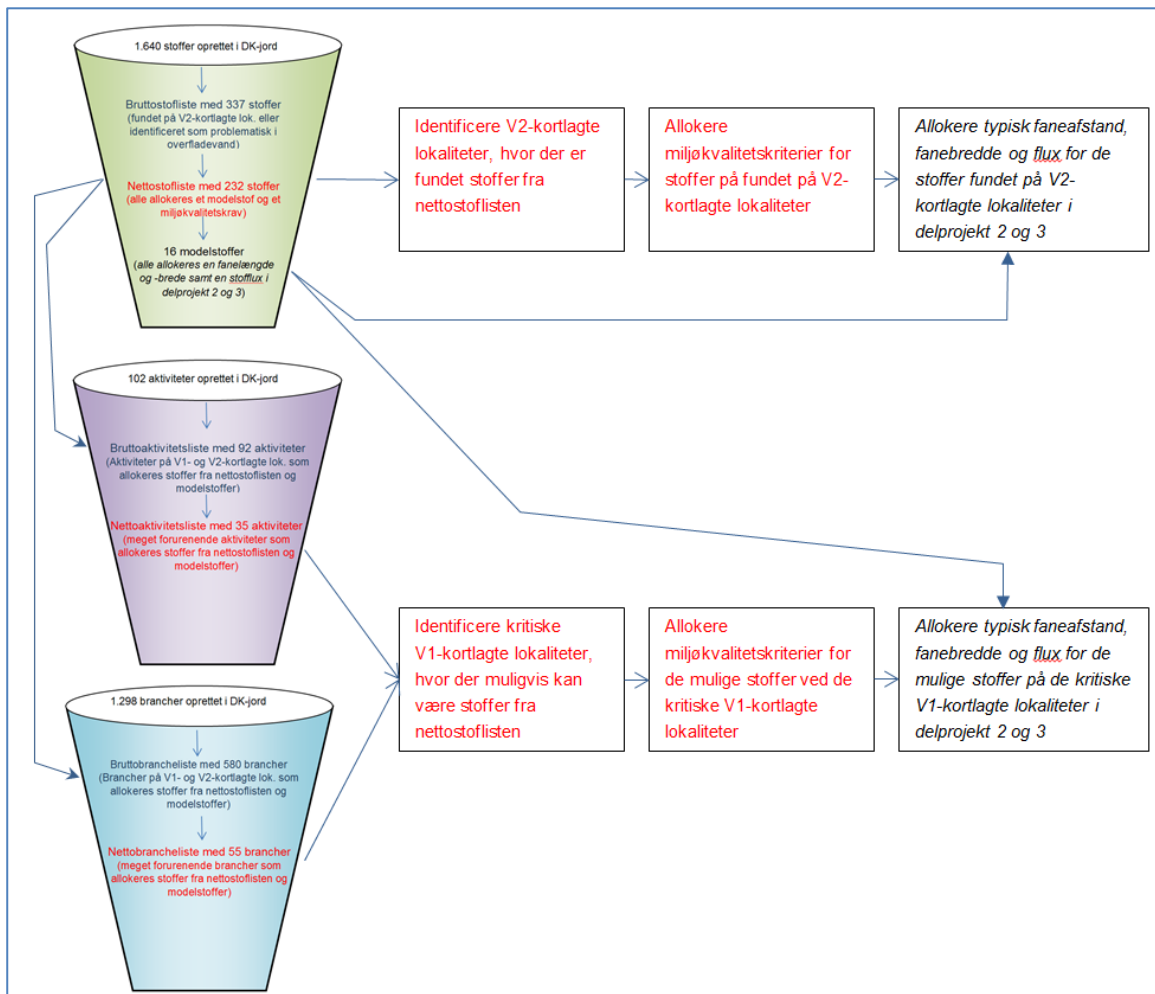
1.640 stoffer oprettet i DK-jord

Bruttostofliste med 337 stoffer (fundet på V2-kortlagte lok. eller identificeret som problematisk i overfladevand)

Nettostofliste med 232 stoffer (alle allokeres et modelstof og et miljøkvalitetskrav)

16 modelstoffer (alle allokeres en fanelængde og -brede samt en stofflux i delprojekt 2 og 3)

Identificere V2-kortlagte lokaliteter, hvor der er fundet stoffer fra nettostoflisten

Allokere miljøkvalitetskriterier for stoffer på fundet på V2-kortlagte lokaliteter

Allokere typisk faneafstand, fanebredde og flux for de stoffer fundet på V2-kortlagte lokaliteter i delprojekt 2 og 3

102 aktiviteter oprettet i DK-jord

Bruttoaktivitetsliste med 92 aktiviteter (Aktiviteter på V1- og V2-kortlagte lok. som allokeres stoffer fra nettostoflisten og modelstoffer)

Nettoaktivitetsliste med 35 aktiviteter (meget forurenende aktiviteter som allokeres stoffer fra nettostoflisten og modelstoffer)

Identificere kritiske V1-kortlagte lokaliteter, hvor der muligvis kan være stoffer fra nettostoflisten

Allokere miljøkvalitetskriterier for de mulige stoffer ved de kritiske V1-kortlagte lokaliteter

Allokere typisk faneafstand, fanebredde og flux for de mulige stoffer på de kritiske V1-kortlagte lokaliteter i delprojekt 2 og 3

1.298 brancher oprettet i DK-jord

Bruttobrancheliste med 580 brancher (Brancher på V1- og V2-kortlagte lok. som allokeres stoffer fra nettostoflisten og modelstoffer)

Nettobrancheliste med 55 brancher (meget forurenende brancher som allokeres stoffer fra nettostoflisten og modelstoffer)